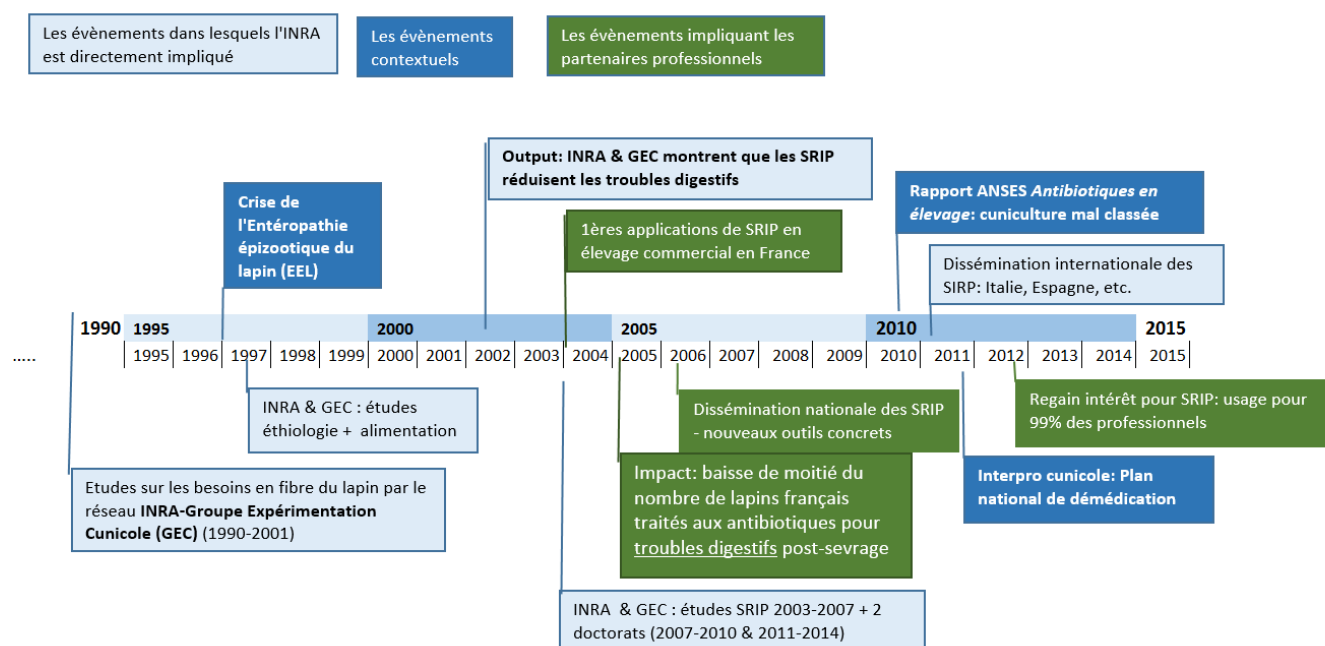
Les évènements dans lesquels l'INRA est directement impliqué

Les évènements contextuels

Les évènements impliquant les partenaires professionnels

Output: INRA & GEC montrent que les SRIP réduisent les troubles digestifs

Crise de l'Entéropathie épizootique du lapin (EEL)

1ères applications de SRIP en élevage commercial en France

Rapport ANSES *Antibiotiques en élevage*: cuniculture mal classée

Dissémination internationale des SRIP: Italie, Espagne, etc.

1990 1995 2000 2005 2010 2015

..... 1995 1996 1997 1998 1999 2000 2001 2002 2003 2004 2005 2006 2007 2008 2009 2010 2011 2012 2013 2014 2015

INRA & GEC : études éthiologie + alimentation

Dissémination nationale des SRIP - nouveaux outils concrets

Regain intérêt pour SRIP: usage pour 99% des professionnels

Impact: baisse de moitié du nombre de lapins français traités aux antibiotiques pour troubles digestifs post-sevrage

Interpro cunicole: Plan national de démédication

Etudes sur les besoins en fibre du lapin par le réseau **INRA-Groupe Expérimentation Cunicole (GEC)** (1990-2001)

INRA & GEC : études SRIP 2003-2007 + 2 doctorats (2007-2010 & 2011-2014)